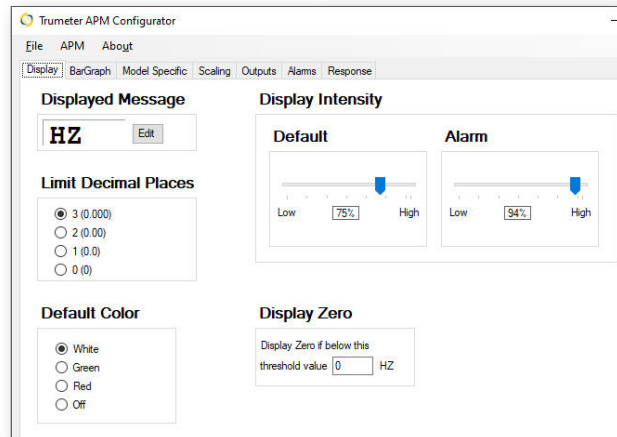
Trumeter APM Configurator

File APM About

Display BarGraph Model Specific Scaling Outputs Alarms Response

Displayed Message

HZ

Edit

Display Intensity

Default

Low 75% High

Alarm

Low 94% High

Limit Decimal Places

3 (0.000)
2 (0.00)
1 (0.0)
0 (0)

Default Color

White
Green
Red
Off

Display Zero

Display Zero if below this threshold value 0 HZ